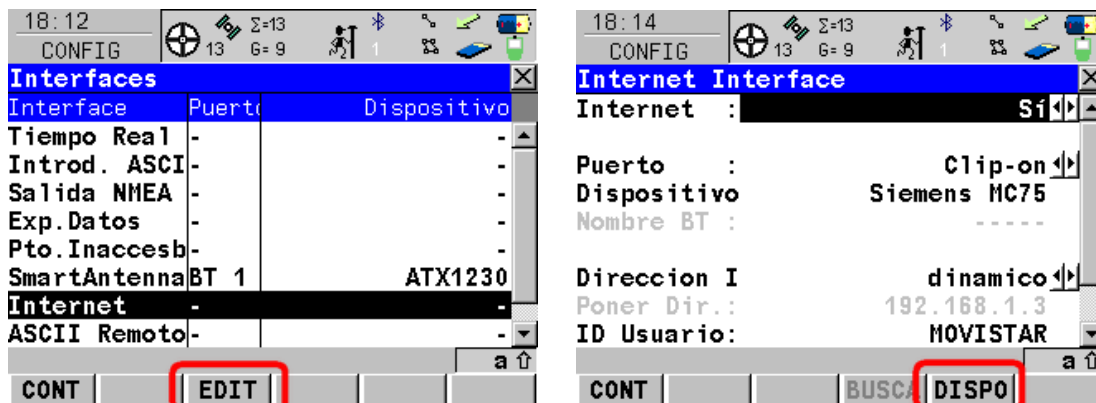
18:12
CONFIG
13 Σ=13 G=9
1

Interfaces

| Interface | Puerto | Dispositivo |
|---|---|---|
| Tiempo Real | - | - |
| Introd. ASCI | - | - |
| Salida NMEA | - | - |
| Exp.Datos | - | - |
| Pto.Inaccesb | - | - |
| SmartAntenna | BT 1 | ATX1230 |
| Internet | - | - |
| ASCII Remoto | - | - |

a

CONT EDIT

18:14
CONFIG
13 Σ=13 G=9
1

Internet Interface

Internet : Sí

Puerto : Clip-on
Dispositivo Siemens MC75
Nombre BT : -----

Direccion I dinamico
Poner Dir.: 192.168.1.3
ID Usuario: MOVISTAR

a

CONT BUSCA DISPO